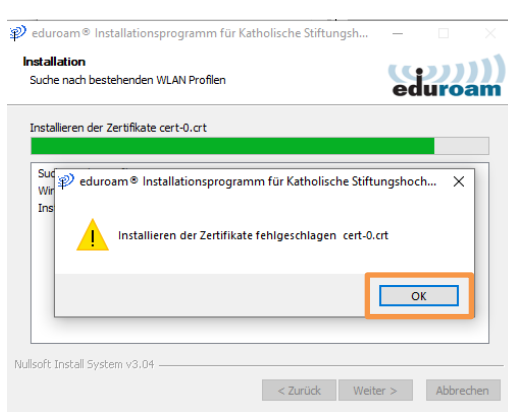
eduroam® Installationsprogramm für Katholische Stiftungsh...

Installation

Suche nach bestehenden WLAN Profilen

eduroam

Installieren der Zertifikate cert-0.crt

Suc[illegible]
Win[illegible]
Inst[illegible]

eduroam® Installationsprogramm für Katholische Stiftungshoch...

Installieren der Zertifikate fehlgeschlagen cert-0.crt

OK

Nullsoft Install System v3.04

< Zurück

Weiter >

Abbrechen